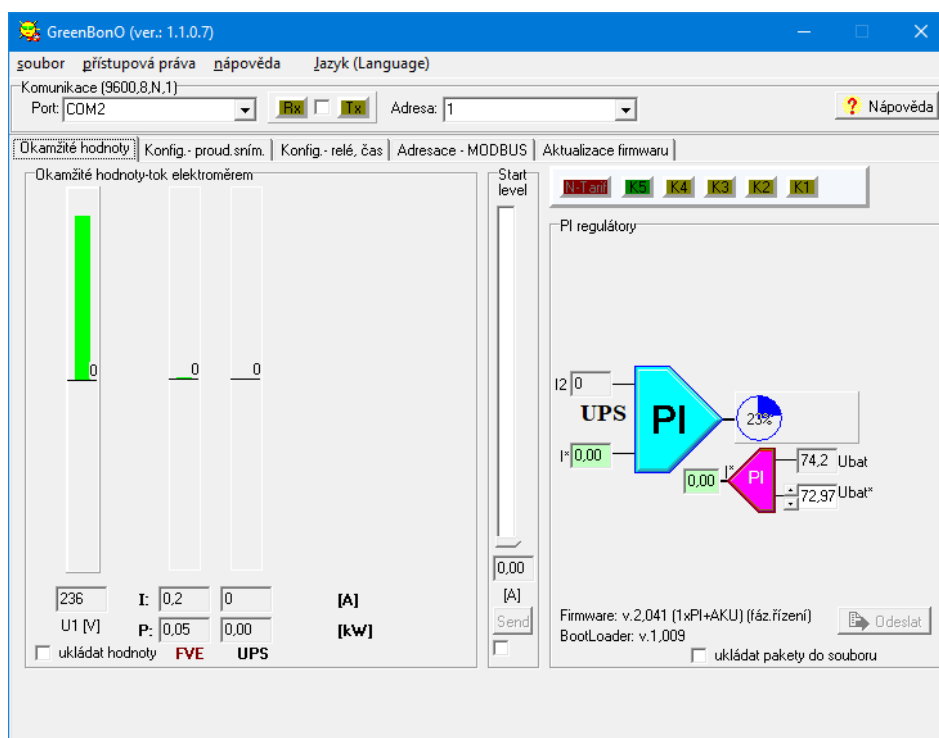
GreenBonO (ver.: 1.1.0.7)

soubor přístupová práva nápověda Jazyk (Language)

Komunikace (9600,8,N,1)
Port: COM2 Rx Tx Adresa: 1 Nápověda

Okamžité hodnoty | Konfig.- proud.sním. | Konfig.- relé, čas | Adresace - MODBUS | Aktualizace firmwaru

Okamžité hodnoty-tok elektroměrem

0 0 0

236 I: 0,2 0 [A]
U1 [V] P: 0,05 0,00 [kW]
ukládat hodnoty FVE UPS

Start level

0,00
[A]
Send

N-Tarif K5 K4 K3 K2 K1

PI regulátory

I2 0
UPS PI
23%
I* 0,00
I* 0,00 PI
74,2 Ubat
72,97 Ubat*

Firmware: v.2,041 (1xPI+AKU) (fáz.řízení)
BootLoader: v.1,009
Odeslat
ukládat pakety do souboru